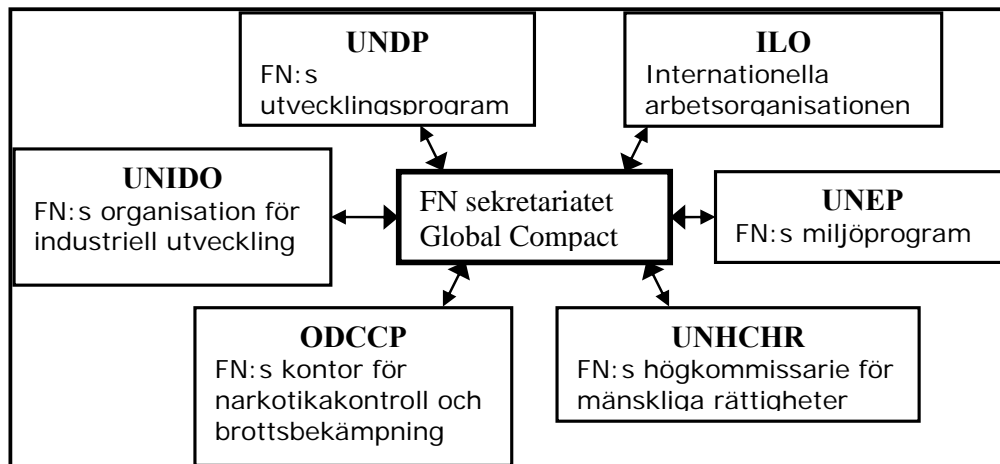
UNDP
FN:s utvecklingsprogram

ILO
Internationella arbetsorganisationen

UNIDO
FN:s organisation för industriell utveckling

FN sekretariatet
Global Compact

UNEP
FN:s miljöprogram

ODCCP
FN:s kontor för narkotikakontroll och brottsbekämpning

UNHCHR
FN:s högkommissarie för mänskliga rättigheter